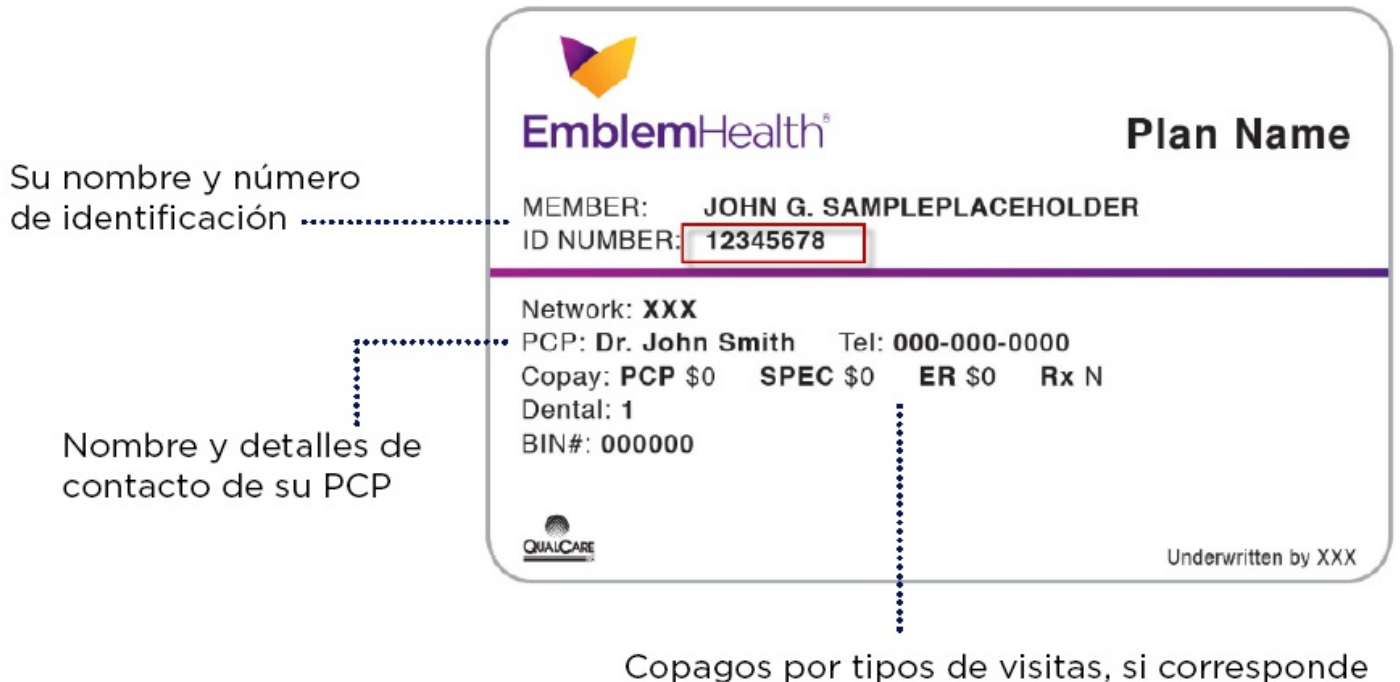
EmblemHealth®

Plan Name

Su nombre y número de identificación

MEMBER: JOHN G. SAMPLEPLACEHOLDER
ID NUMBER: 12345678

Network: XXX
PCP: Dr. John Smith Tel: 000-000-0000
Copay: PCP $0 SPEC $0 ER $0 Rx N
Dental: 1
BIN#: 000000

Nombre y detalles de contacto de su PCP

QUALCARE

Underwritten by XXX

Copagos por tipos de visitas, si corresponde